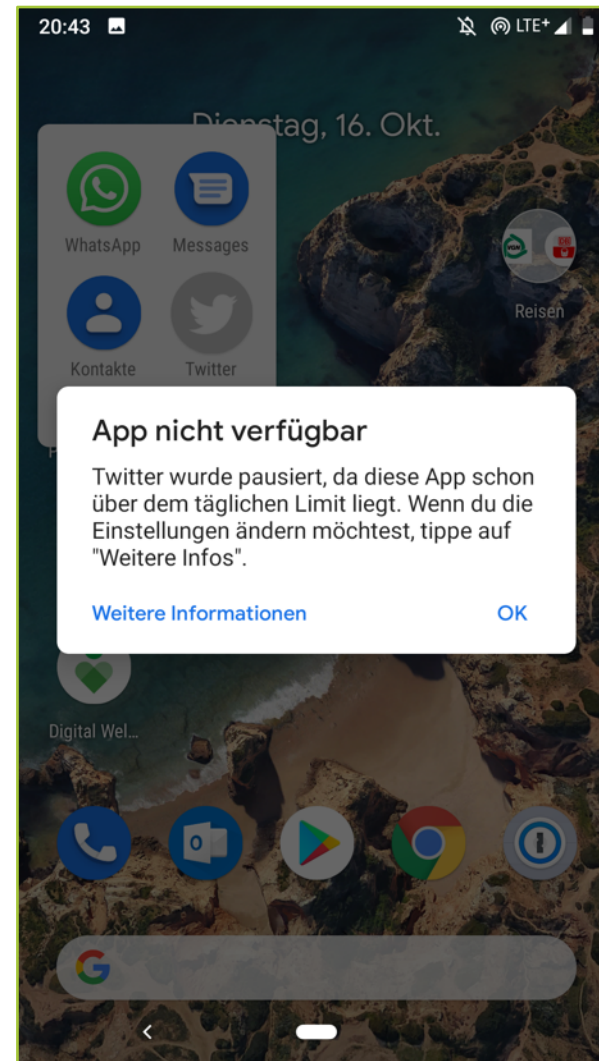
20:43

LTE+

Dienstag, 16. Okt.

WhatsApp

Messages

Kontakte

Twitter

Reisen

App nicht verfügbar

Twitter wurde pausiert, da diese App schon über dem täglichen Limit liegt. Wenn du die Einstellungen ändern möchtest, tippe auf "Weitere Infos".

Weitere Informationen

OK

Digital Wel...

VGN